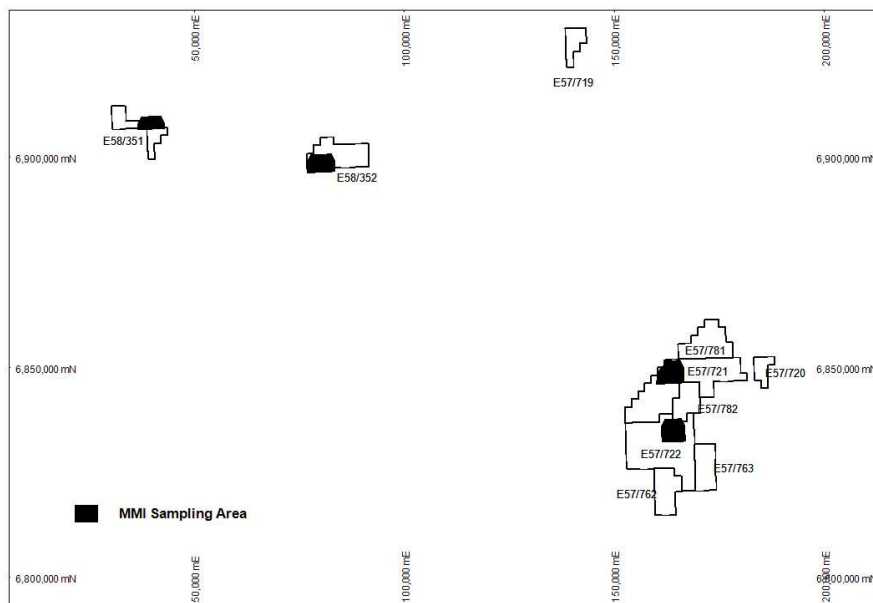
50,000 mE
100,000 mE
150,000 mE
200,000 mE

E57/719

E58/351
6,900,000 mN
E58/352
6,900,000 mN

E57/781
6,850,000 mN
E57/721
E57/720
6,850,000 mN
E57/782
E57/722
E57/763
E57/762

MMI Sampling Area

6,800,000 mN
50,000 mE
100,000 mE
150,000 mE
200,000 mE
6,800,000 mN